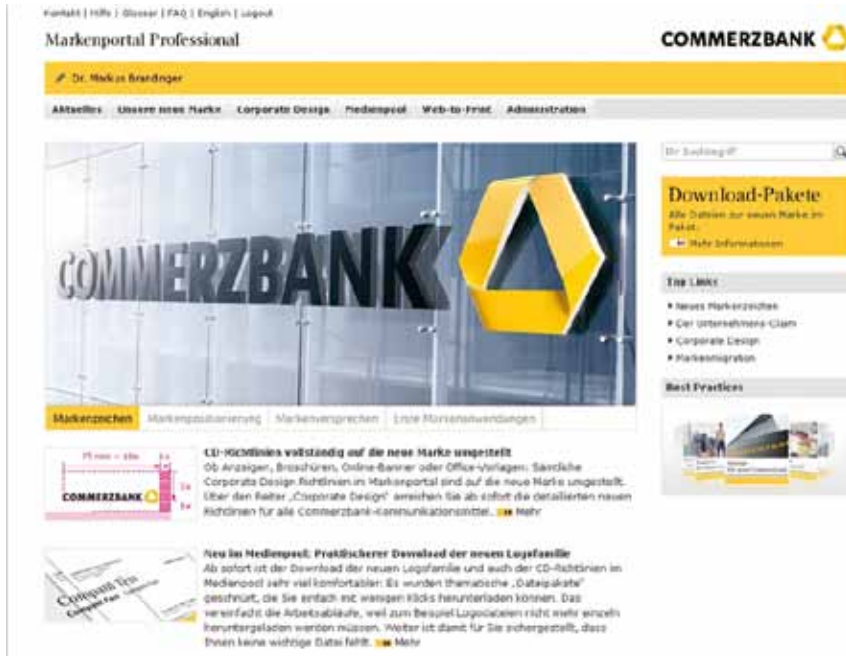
Kontakt | Hilfe | Glossar | FAQ | English | Logout

Markenportal Professional

COMMERZBANK

Dr. Markus Brandinger

Aktuelles | Unsere neue Marke | Corporate Design | Medienpool | Web-to-Print | Administration

COMMERZBANK

Ihr Suchbegriff

Download-Pakete

Alle Dateien zur neuen Marke im Paket.

Mehr Informationen

Top Links

Neues Markenzeichen

Der Unternehmens-Claim

Corporate Design

Markenmigration

Best Practices

Markenzeichen | Markenpositionierung | Markenversprechen | Erste Markenanwendungen

CD-Richtlinien vollständig auf die neue Marke umgestellt

Ob Anzeigen, Broschüren, Online-Banner oder Office-Vorlagen: Sämtliche Corporate Design Richtlinien im Markenportal sind auf die neue Marke umgestellt. Über den Reiter „Corporate Design" erreichen Sie ab sofort die detaillierten neuen Richtlinien für alle Commerzbank-Kommunikationsmittel. Mehr

COMMERZBANK

Neu im Medienpool: Praktischerer Download der neuen Logofamilie

Ab sofort ist der Download der neuen Logofamilie und auch der CD-Richtlinien im Medienpool sehr viel komfortabler: Es wurden thematische „Dateipakete" geschnürt, die Sie einfach mit wenigen Klicks herunterladen können. Das vereinfacht die Arbeitsabläufe, weil zum Beispiel Logodateien nicht mehr einzeln heruntergeladen werden müssen. Weiter ist damit für Sie sichergestellt, dass Ihnen keine wichtige Datei fehlt. Mehr